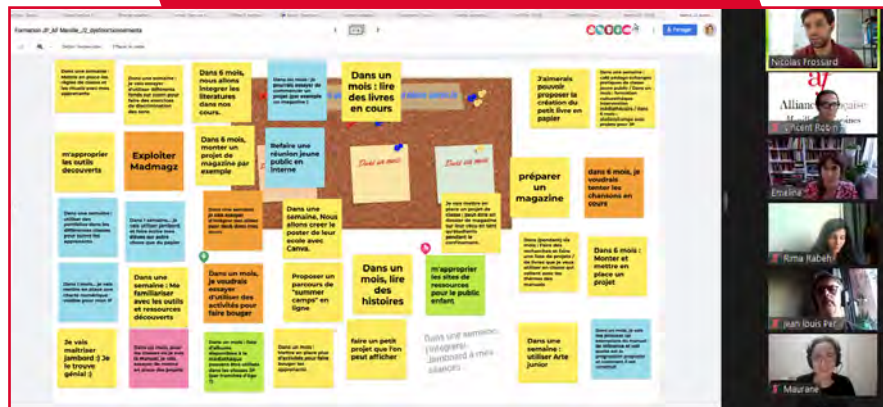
Formation AF_AF Manille_l2_apprentissements

Dans une semaine : mettre en place des règles de classe et les rituels avec mes apprenants

Dans une semaine, je vais essayer d'utiliser différents fonds sur zoom pour faire des exercices de discrimination des sons

Dans 6 mois, nous allons intégrer les littératures dans nos cours.

Dans un mois : je pourrais essayer de commencer un projet (par exemple un magazine)

Dans un mois : lire des livres en cours

J'aimerais pouvoir proposer la création du petit livre en papier

m'approprier les outils découverts

Exploiter Madmagz

Dans 6 mois, monter un projet de magazine par exemple

Refaire une réunion jeune public en interne

préparer un magazine

dans 6 mois, je voudrais tenter les chansons en cours

Dans une semaine, Nous allons créer le poster de leur ecole avec Canva.

Dans un mois, je voudrais essayer d'utiliser des activités pour faire bouger

Proposer un parcours de "summer camps" en ligne

Dans un mois, lire des histoires

m'approprier les sites de ressources pour le public enfant

Dans 6 mois : Monter et mettre en place un projet

Dans une semaine : Me familiariser avec les outils et ressources découverts

Je vais maitriser jamboard :) Je le trouve génial :)

faire un petit projet que l'on peut afficher

Dans une semaine, j'essaierai Jamboard à mes séances

Dans une semaine : utiliser Arte Junior

Nicolas Frossard
Alliance Française
Vincent Robin
Emeline
Rima Rabeh
Jean Louis Per
Maurane